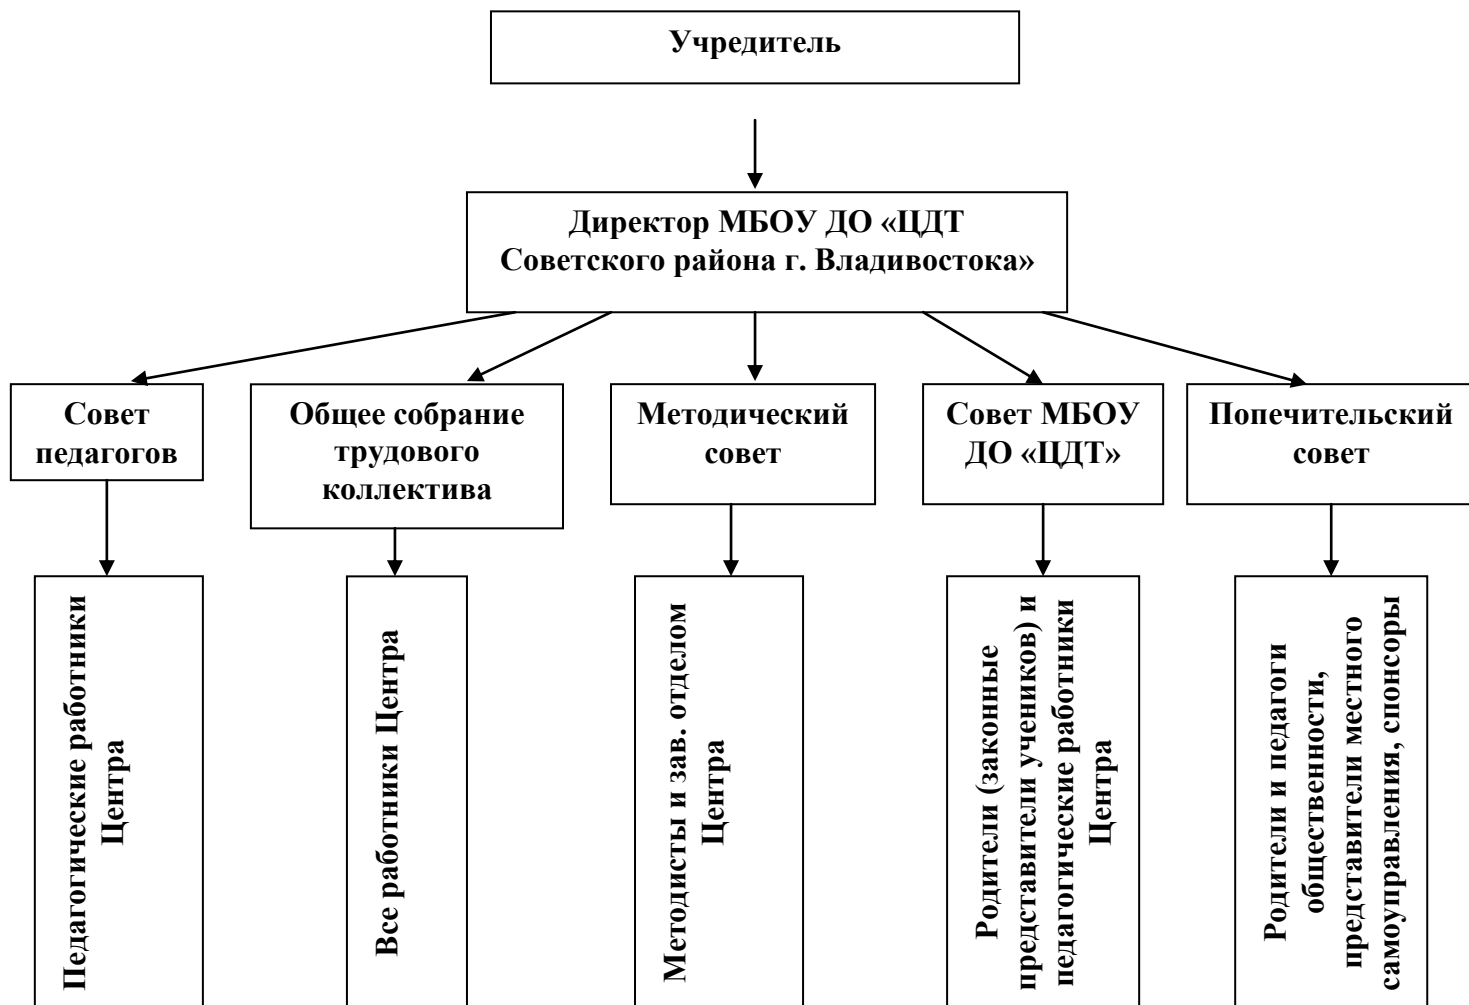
Учредитель

Директор МБОУ ДО «ЦДТ Советского района г. Владивостока»

Совет педагогов

Общее собрание трудового коллектива

Методический совет

Совет МБОУ ДО «ЦДТ»

Попечительский совет

Педагогические работники Центра

Все работники Центра

Методисты и зав. отделом Центра

Родители (законные представители учеников) и педагогические работники Центра

Родители и педагоги общественности, представители местного самоуправления, спонсоры